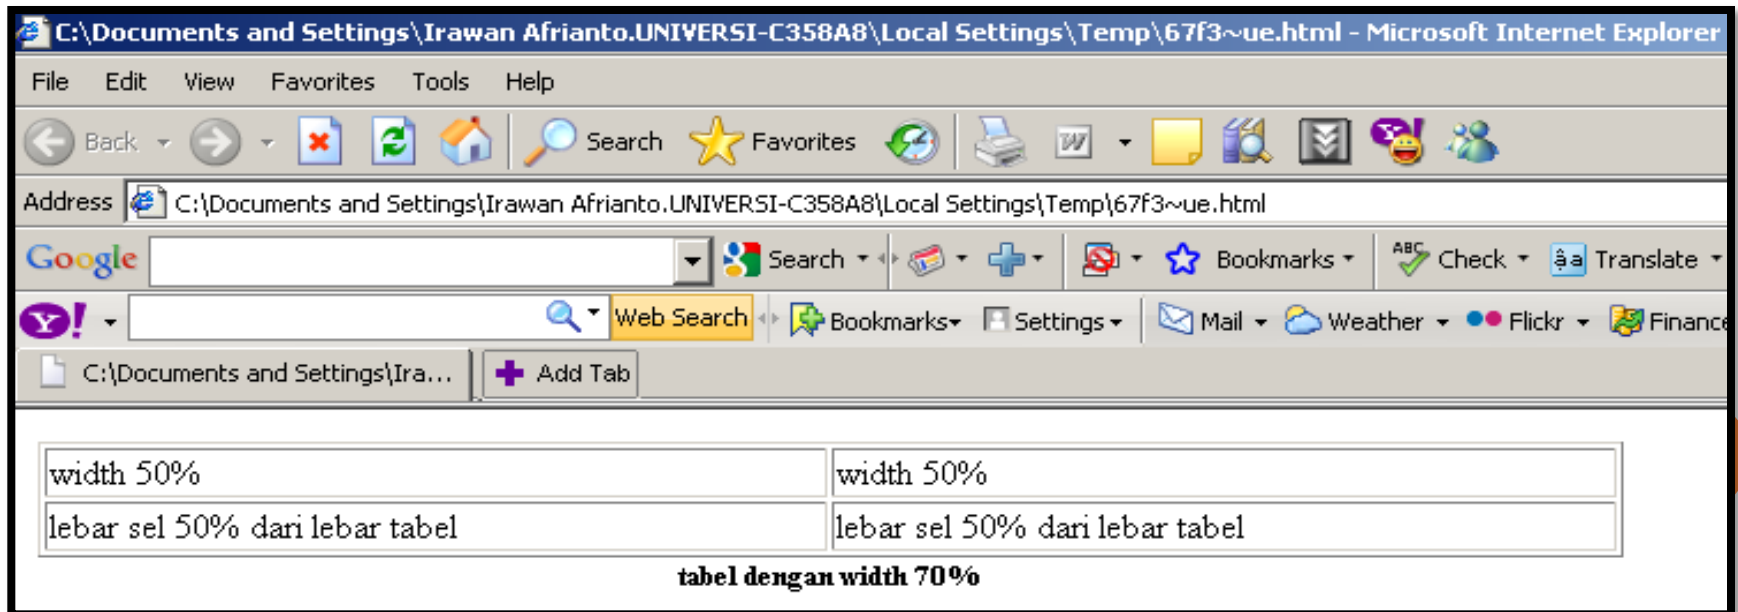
C:\Documents and Settings\Irawan Afrianto.UNIVERSI-C358A8\Local Settings\Temp\67f3~ue.html - Microsoft Internet Explorer

File Edit View Favorites Tools Help

Back Search Favorites

Address C:\Documents and Settings\Irawan Afrianto.UNIVERSI-C358A8\Local Settings\Temp\67f3~ue.html

Google Search Bookmarks Check Translate

Y! Web Search Bookmarks Settings Mail Weather Flickr Finance

C:\Documents and Settings\Ira... Add Tab

| width 50% | width 50% |
|---|---|
| lebar sel 50% dari lebar tabel | lebar sel 50% dari lebar tabel |

tabel dengan width 70%